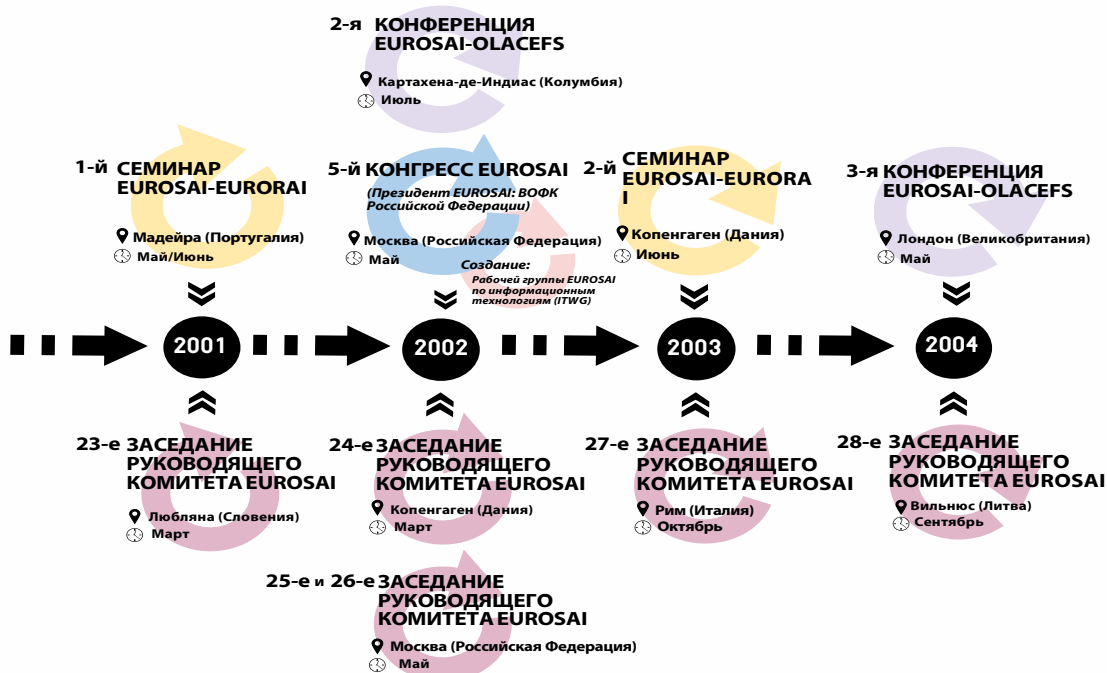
2-я КОНФЕРЕНЦИЯ EUROSAI-OLACEFS

Картахена-де-Индиас (Колумбия)
Июль

1-й СЕМИНАР EUROSAI-EURORAI

Мадейра (Португалия)
Май/Июнь

5-й КОНГРЕСС EUROSAI

(Президент EUROSAI: ВОФК Российской Федерации)

Москва (Российская Федерация)
Май

Создание:
Рабочей группы EUROSAI по информационным технологиям (ITWG)

2-й СЕМИНАР EUROSAI-EURORA I

Копенгаген (Дания)
Июнь

3-я КОНФЕРЕНЦИЯ EUROSAI-OLACEFS

Лондон (Великобритания)
Май

2001

2002

2003

2004

23-е ЗАСЕДАНИЕ РУКОВОДЯЩЕГО КОМИТЕТА EUROSAI

Любляна (Словения)
Март

24-е ЗАСЕДАНИЕ РУКОВОДЯЩЕГО КОМИТЕТА EUROSAI

Копенгаген (Дания)
Март

27-е ЗАСЕДАНИЕ РУКОВОДЯЩЕГО КОМИТЕТА EUROSAI

Рим (Италия)
Октябрь

28-е ЗАСЕДАНИЕ РУКОВОДЯЩЕГО КОМИТЕТА EUROSAI

Вильнюс (Литва)
Сентябрь

25-е и 26-е ЗАСЕДАНИЕ РУКОВОДЯЩЕГО КОМИТЕТА EUROSAI

Москва (Российская Федерация)
Май